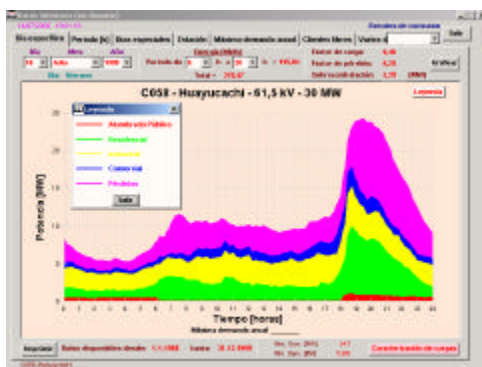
Día específico | Período (h) | Días especiales | Estación | Máxima demanda anual | Clientes libres | Varios

Día | Mes | Año

Energía (MWh)

Factor de carga
Factor de pérdidas
Sobrecontratación

Salir

Gráfica

C058 - Huayucachi - 61,5 kV - 30 MW

Leyenda

Leyenda
Alumbrado Público
Residencial
Industrial
Comercial
Pérdidas
Salir

Potencia [MW]

Tiempo [horas]

Máxima demanda anual

Imprimir

Datos disponibles desde

hasta

Corregir función de cargas